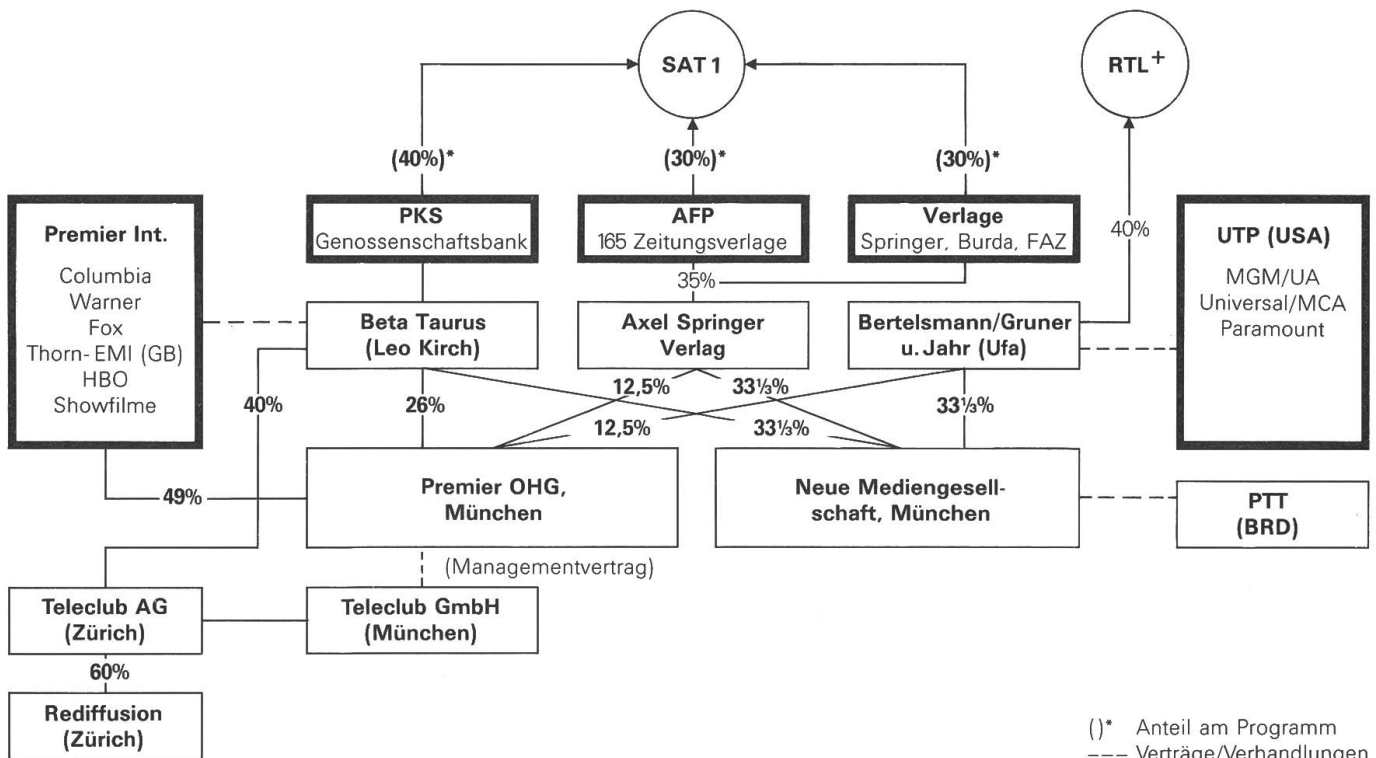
SAT 1

RTL$^+$

(40%)*

(30%)*

(30%)*

PKS
Genossenschaftsbank

AFP
165 Zeitungsverlage

Verlage
Springer, Burda, FAZ

40%

Premier Int.

Columbia
Warner
Fox
Thorn-EMI (GB)
HBO
Showfilme

UTP (USA)

MGM/UA
Universal/MCA
Paramount

35%

Beta Taurus
(Leo Kirch)

Axel Springer
Verlag

Bertelsmann/Gruner
u. Jahr (Ufa)

40%

26%

12,5%

33⅓%

12,5%

33⅓%

33⅓%

49%

Premier OHG,
München

Neue Mediengesell-
schaft, München

PTT
(BRD)

(Managementvertrag)

Teleclub AG
(Zürich)

Teleclub GmbH
(München)

60%

Rediffusion
(Zürich)

()* Anteil am Programm
--- Verträge/Verhandlungen